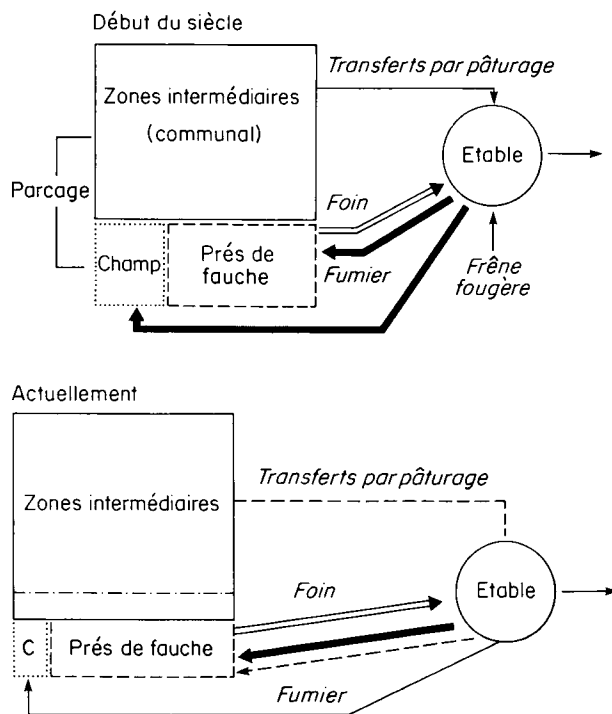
Début du siècle

Zones intermédiaires (communal)

Transferts par pâturage

Etable

Parcage

Foin

Champ

Prés de fauche

Fumier

Frêne fougère

Actuellement

Zones intermédiaires

Transferts par pâturage

Foin

Etable

C

Prés de fauche

Fumier